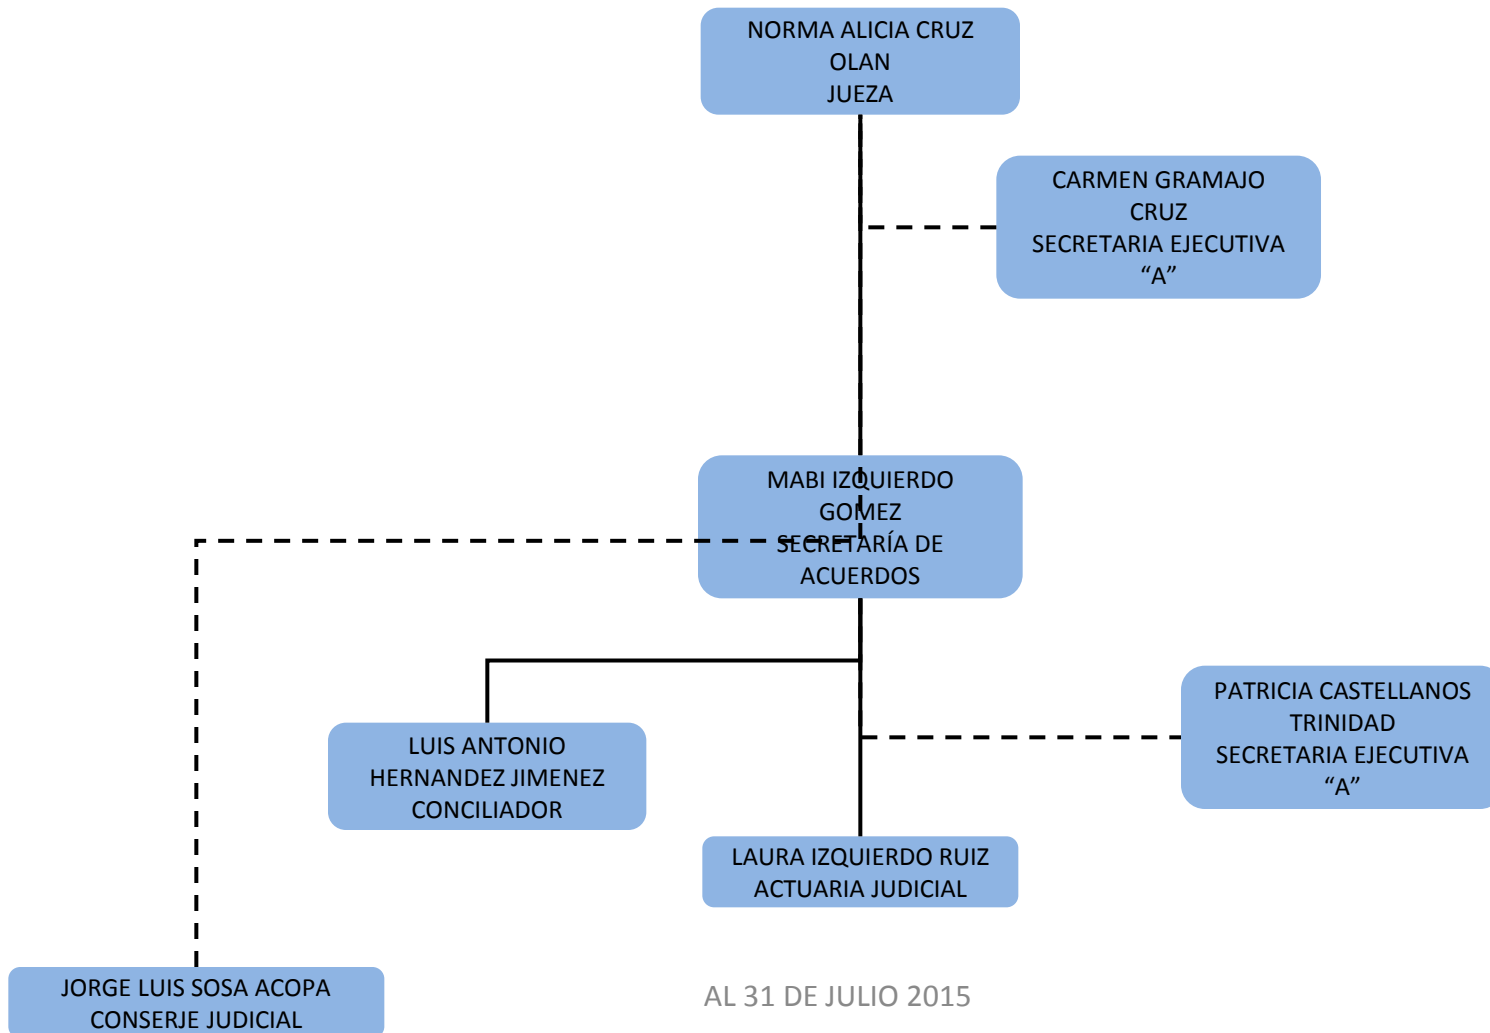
NORMA ALICIA CRUZ OLAN
JUEZA

CARMEN GRAMAJO CRUZ
SECRETARIA EJECUTIVA "A"

MABI IZQUIERDO GOMEZ
SECRETARÍA DE ACUERDOS

LUIS ANTONIO HERNANDEZ JIMENEZ
CONCILIADOR

PATRICIA CASTELLANOS TRINIDAD
SECRETARIA EJECUTIVA "A"

LAURA IZQUIERDO RUIZ
ACTUARIA JUDICIAL

JORGE LUIS SOSA ACOPA
CONSERJE JUDICIAL

AL 31 DE JULIO 2015